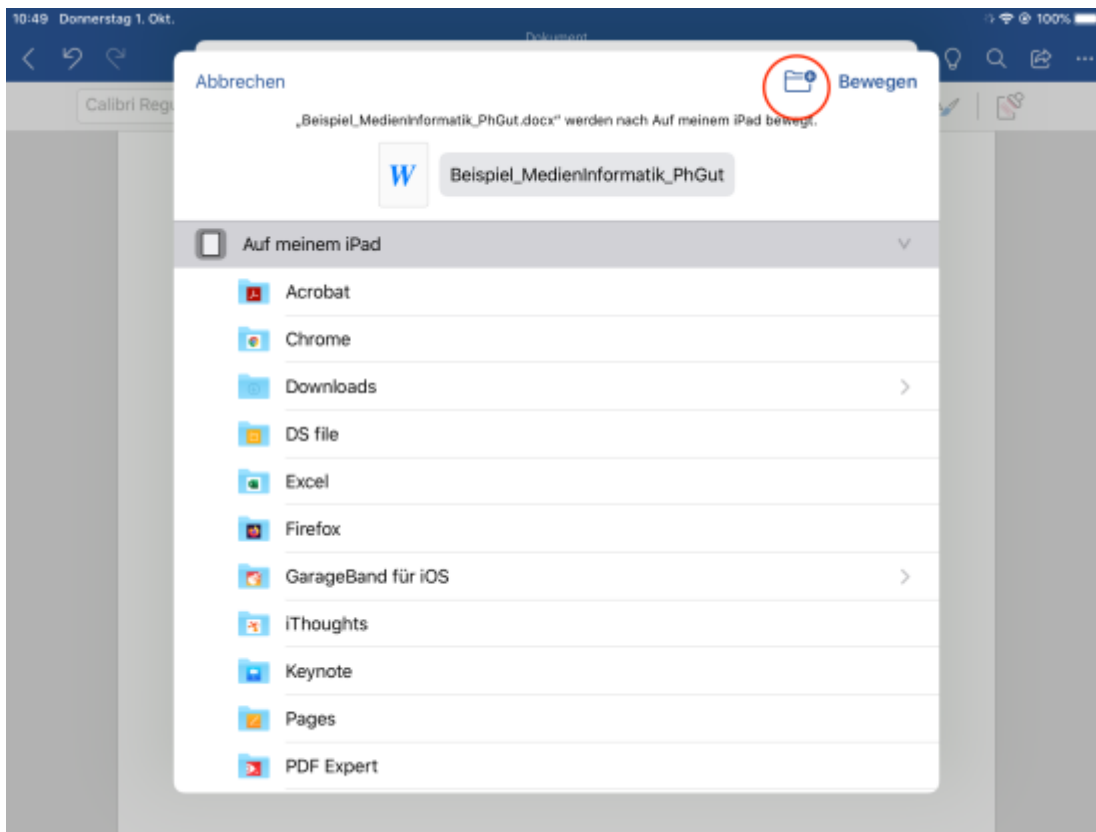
10:49 Donnerstag 1. Okt.

100%

Dokument

Calibri Regu

Abbrechen

Bewegen

„Beispiel_MedienInformatik_PhGut.docx" werden nach Auf meinem iPad bewegt.

W

Beispiel_MedienInformatik_PhGut

Auf meinem iPad

Acrobat

Chrome

Downloads

DS file

Excel

Firefox

GarageBand für iOS

iThoughts

Keynote

Pages

PDF Expert